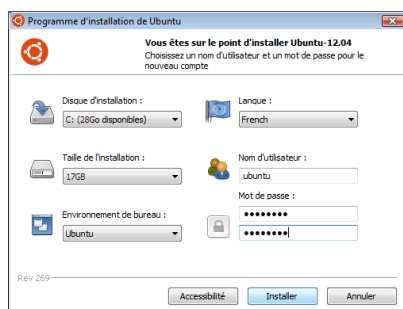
Programme d'installation de Ubuntu

Vous êtes sur le point d'installer Ubuntu-12.04
Choisissez un nom d'utilisateur et un mot de passe pour le nouveau compte

Disque d'installation :
C: (28Go disponibles)

Langue :
French

Taille de l'installation :
17GB

Nom d'utilisateur :
ubuntu

Mot de passe :
••••••••
••••••••

Environnement de bureau :
Ubuntu

Rev 269

Accessibilité
Installer
Annuler